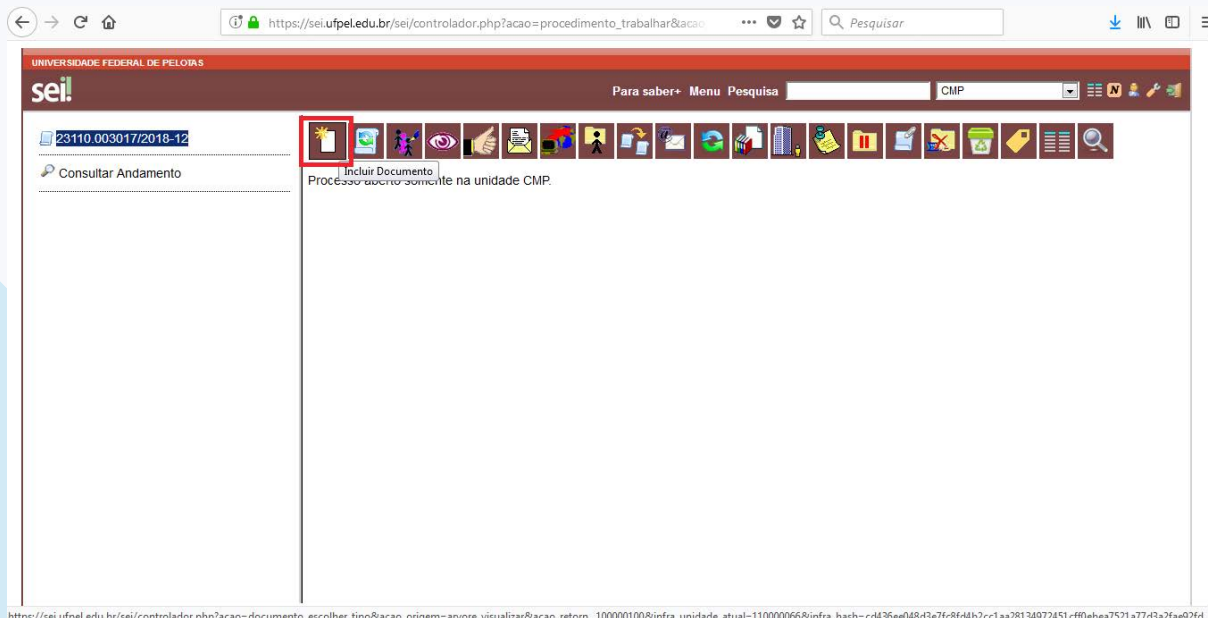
https://sei.ufpel.edu.br/sei/controlador.php?acao=procedimento_trabalhar&acao

Pesquisar

UNIVERSIDADE FEDERAL DE PELOTAS

sei!

Para saber+ Menu Pesquisa

CMP

23110.003017/2018-12

Consultar Andamento

Incluir Documento

Processo aberto somente na unidade CMP.

https://sei.ufpel.edu.br/sei/controlador.php?acao=documento_escolher_tipo&acao_origem=arvore_visualizar&acao_retorno_100000100&infra_unidade_atual=110000066&infra_hash=cd436ee048d3e7fc8fd4b2cc1aa28134972451cff0ebea7521a77d3a2fae92fd